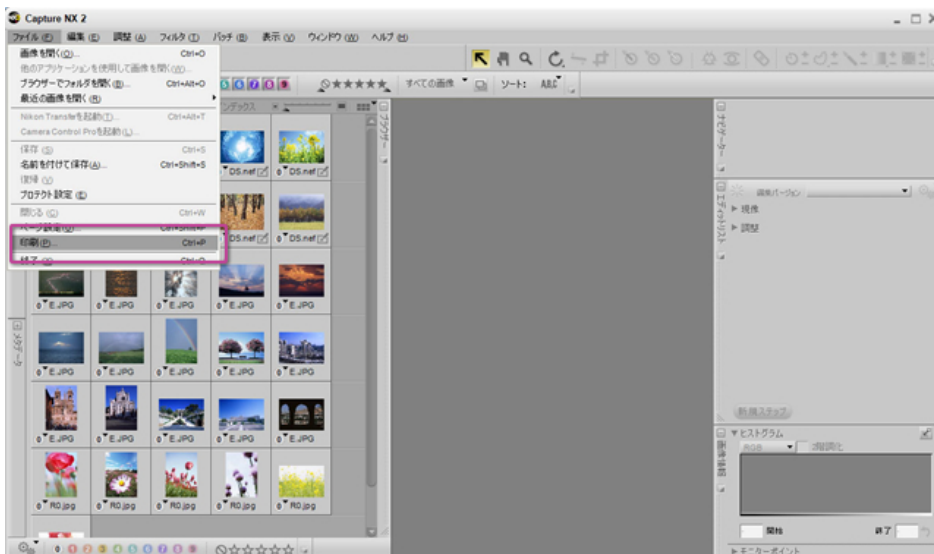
Capture NX 2

ファイル(F) 編集(E) 調整(A) フィルタ(I) バッチ(B) 表示(V) ウィンドウ(W) ヘルプ(H)

画像を開く(O)... Ctrl+O
他のアプリケーションを使用して画像を開く(W)...
ブラウザーでフォルダを開く(B)... Ctrl+Alt+O
最近の画像を開く(R)
Nikon Transferを起動(T)... Ctrl+Alt+T
Camera Control Proを起動(L)...
保存(S) Ctrl+S
名前を付けて保存(A)... Ctrl+Shift+S
復帰(V)
プロテクト設定(E)
閉じる(C) Ctrl+W
ページ設定(U)... Ctrl+Shift+P
印刷(P)... Ctrl+P
終了(X) Ctrl+Q

すべての画像 ソート: ABC

ブラウザー
ナビゲーター
エディットリスト
調整バージョン
▶ 現像
▶ 調整
新規ステップ
▼ ヒストグラム
RGB
2階調化
開始
終了
▶ モニターポイント
メタデータ
画像情報

DS.nef DS.nef DS.nef DS.nef
E.JPG E.JPG E.JPG E.JPG E.JPG
E.JPG E.JPG E.JPG E.JPG E.JPG
E.JPG E.JPG E.JPG E.JPG E.JPG
R0.jpg R0.jpg R0.jpg R0.jpg R0.jpg